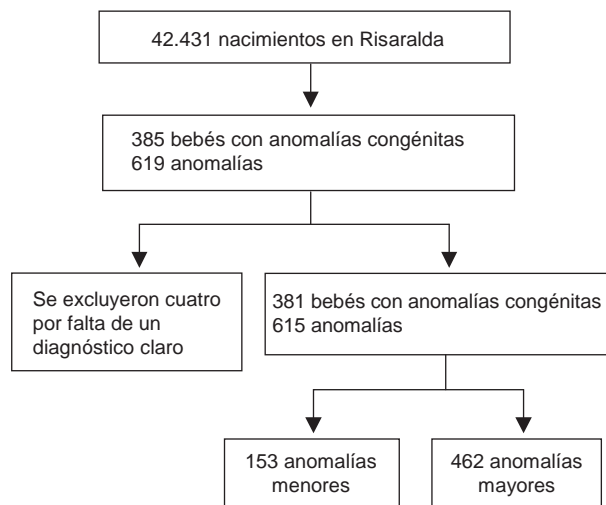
42.431 nacimientos en Risaralda

385 bebés con anomalías congénitas
619 anomalías

Se excluyeron cuatro por falta de un diagnóstico claro

381 bebés con anomalías congénitas
615 anomalías

153 anomalías menores

462 anomalías mayores